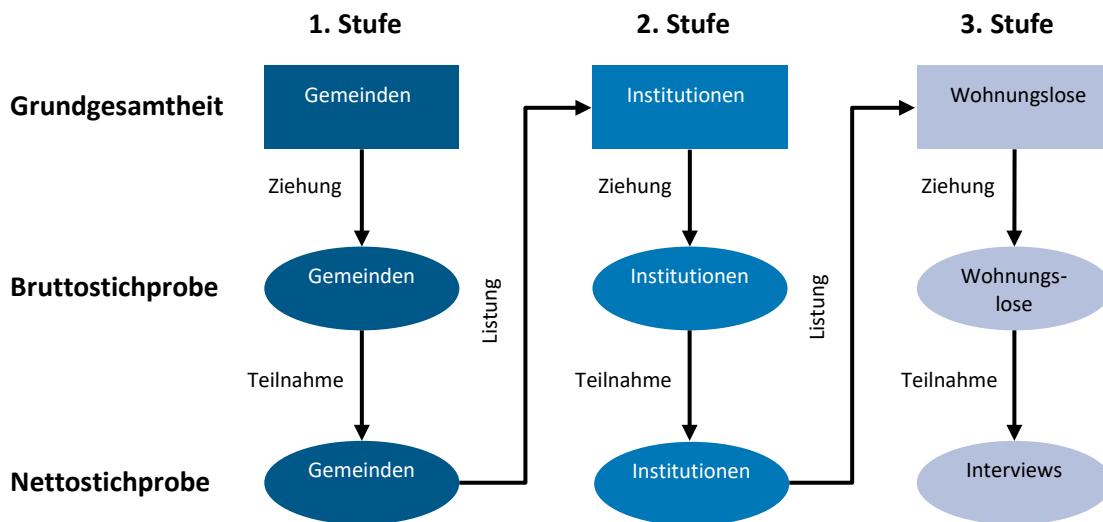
1. Stufe

2. Stufe

3. Stufe

Grundgesamtheit

Gemeinden

Institutionen

Wohnungslose

Ziehung

Ziehung

Ziehung

Bruttostichprobe

Gemeinden

Listung

Institutionen

Listung

Wohnungslose

Teilnahme

Teilnahme

Teilnahme

Nettostichprobe

Gemeinden

Institutionen

Interviews